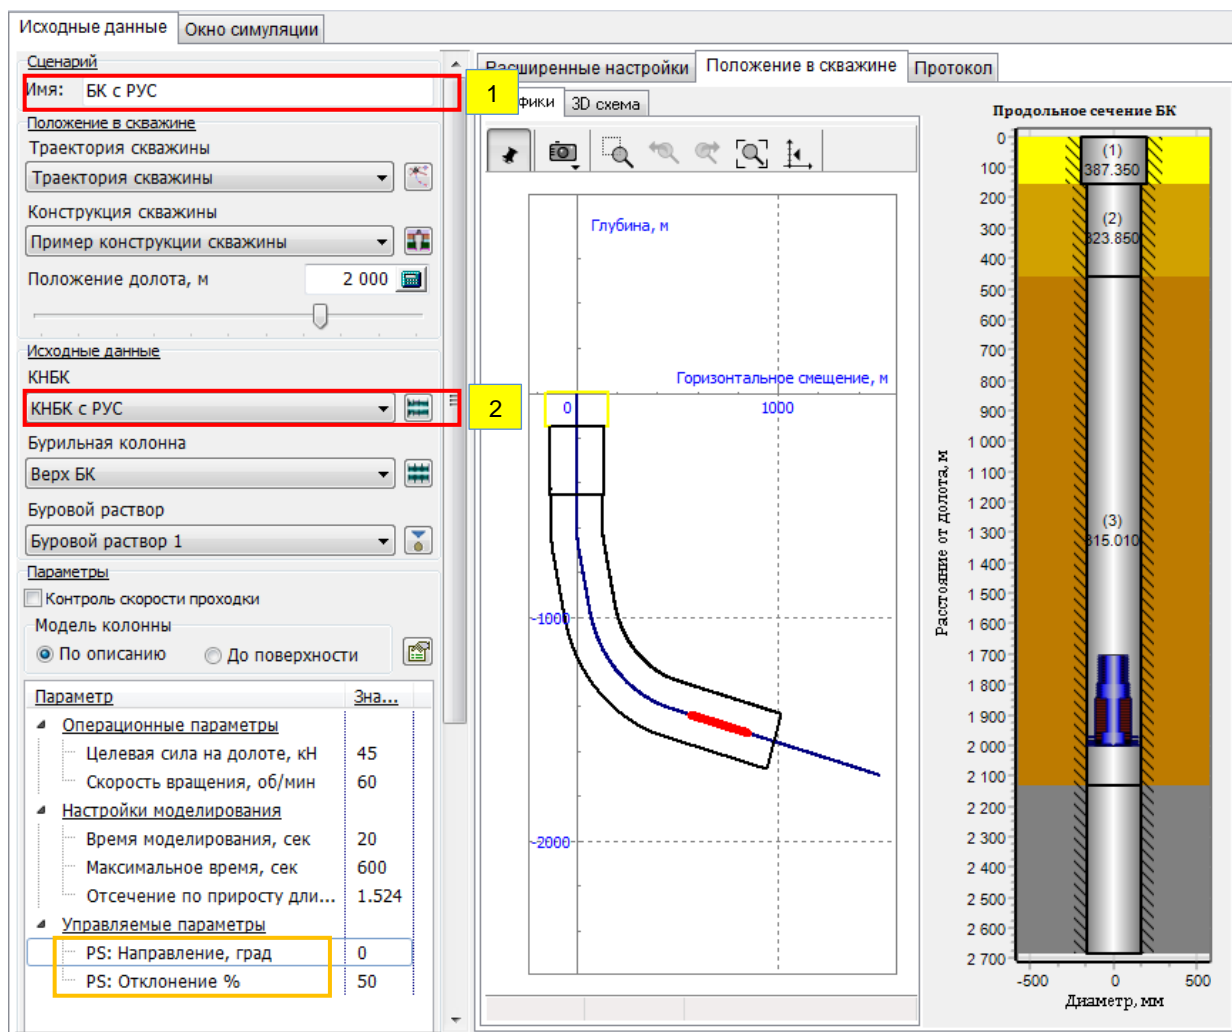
Исходные данные | Окно симуляции

Сценарий
Имя: БК с РУС
1

Положение в скважине
Траектория скважины
Траектория скважины
Конструкция скважины
Пример конструкции скважины
Положение долота, м 2 000

Исходные данные
КНБК
КНБК с РУС
2
Бурильная колонна
Верх БК
Буровой раствор
Буровой раствор 1

Параметры
Контроль скорости проходки
Модель колонны
По описанию
До поверхности

| Параметр | Зна... |
|---|---|
| Операционные параметры | |
| Целевая сила на долоте, кН | 45 |
| Скорость вращения, об/мин | 60 |
| Настройки моделирования | |
| Время моделирования, сек | 20 |
| Максимальное время, сек | 600 |
| Отсечение по приросту дли... | 1.524 |
| Управляемые параметры | |
| PS: Направление, град | 0 |
| PS: Отклонение % | 50 |

Расширенные настройки | Положение в скважине | Протокол
фики | 3D схема

Глубина, м
Горизонтальное смещение, м
0
1000
-1000
-2000

Продольное сечение БК
(1)
387.350
(2)
323.850
(3)
315.010
0
100
200
300
400
500
600
700
800
900
1 000
1 100
1 200
1 300
1 400
1 500
1 600
1 700
1 800
1 900
2 000
2 100
2 200
2 300
2 400
2 500
2 600
2 700
Расстояние от долота, м
-500
0
500
Диаметр, мм